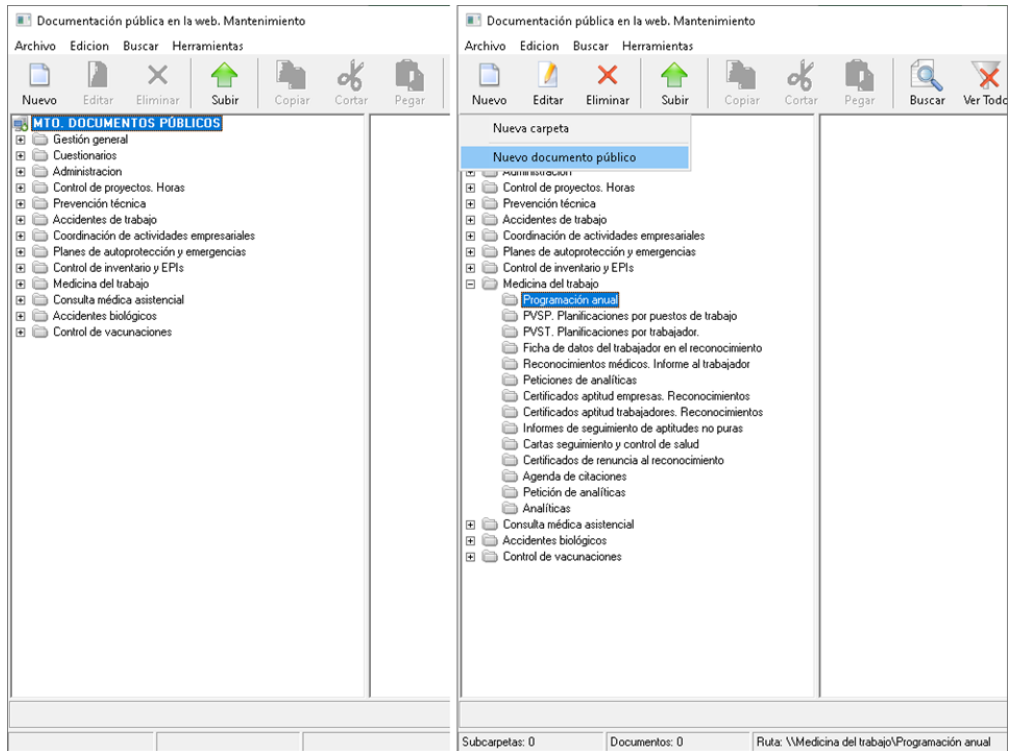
Documentación pública en la web. Mantenimiento

Archivo Edicion Buscar Herramientas

Nuevo Editar Eliminar Subir Copiar Cortar Pegar

MTO. DOCUMENTOS PÚBLICOS
Gestión general
Cuestionarios
Administracion
Control de proyectos. Horas
Prevención técnica
Accidentes de trabajo
Coordinación de actividades empresariales
Planes de autoprotección y emergencias
Control de inventario y EPIs
Medicina del trabajo
Consulta médica asistencial
Accidentes biológicos
Control de vacunaciones

Documentación pública en la web. Mantenimiento

Archivo Edicion Buscar Herramientas

Nuevo Editar Eliminar Subir Copiar Cortar Pegar Buscar Ver Todo

Nueva carpeta
Nuevo documento público

Administracion
Control de proyectos. Horas
Prevención técnica
Accidentes de trabajo
Coordinación de actividades empresariales
Planes de autoprotección y emergencias
Control de inventario y EPIs
Medicina del trabajo
Programación anual
PVSP. Planificaciones por puestos de trabajo
PVST. Planificaciones por trabajador.
Ficha de datos del trabajador en el reconocimiento
Reconocimientos médicos. Informe al trabajador
Peticiones de analíticas
Certificados aptitud empresas. Reconocimientos
Certificados aptitud trabajadores. Reconocimientos
Informes de seguimiento de aptitudes no puras
Cartas seguimiento y control de salud
Certificados de renuncia al reconocimiento
Agenda de citaciones
Petición de analíticas
Analíticas
Consulta médica asistencial
Accidentes biológicos
Control de vacunaciones

Subcarpetas: 0 Documentos: 0 Ruta: \\Medicina del trabajo\Programación anual